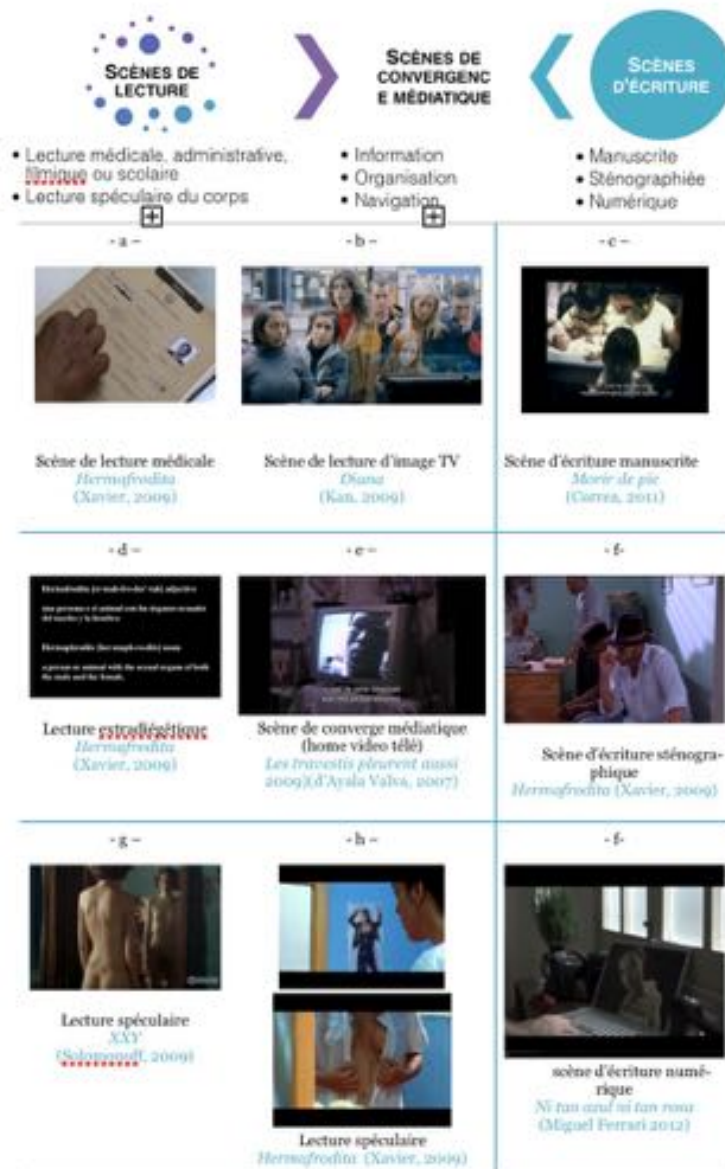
SCÈNES DE LECTURE

SCÈNES DE CONVERGENC E MÉDIATIQUE

SCÈNES D'ÉCRITURE

• Lecture médicale, administrative, filmique ou scolaire
• Lecture spéculaire du corps

• Information
• Organisation
• Navigation

• Manuscrite
• Sténographiée
• Numérique

- a -

Scène de lecture médicale
Hermafrodita
(Xavier, 2009)

- b -

Scène de lecture d'image TV
Oiana
(Kan, 2009)

- c -

Scène d'écriture manuscrite
Morir de pie
(Correa, 2011)

- d -

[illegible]

Lecture extradiégétique
Hermafrodita
(Xavier, 2009)

- e -

Scène de converge médiatique (home video télé)
Les travestis pleurent aussi 2009)(d'Ayala Valva, 2007)

- f-

Scène d'écriture sténographique
Hermafrodita (Xavier, 2009)

- g -

Lecture spéculaire
XXY
(Solomonoff, 2009)

- h -

Lecture spéculaire
Hermafrodita (Xavier, 2009)

- f-

scène d'écriture numérique
Ni tan azul ni tan rosa
(Miguel Ferrari 2012)